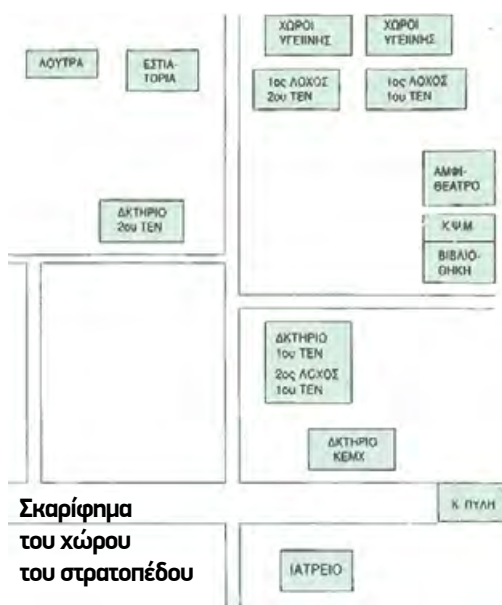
ΧΩΡΟΙ ΥΓΕΙΝΗΣ

ΧΩΡΟΙ ΥΓΕΙΝΗΣ

ΛΟΥΤΡΑ

ΕΣΤΙΑΤΟΡΙΑ

1ος ΛΟΧΟΣ 2ου ΤΕΝ

1ος ΛΟΧΟΣ 1ου ΤΕΝ

ΑΜΦΙΘΕΑΤΡΟ

ΔΚΤΗΡΙΟ 2ου ΤΕΝ

ΚΨΜ

ΒΙΒΛΙΟΘΗΚΗ

ΔΚΤΗΡΙΟ 1ου ΤΕΝ

2ος ΛΟΧΟΣ 1ου ΤΕΝ

ΔΚΤΗΡΙΟ ΚΕΜΧ

Σκαρίφημα του χώρου του στρατοπέδου

Κ. ΠΥΛΗ

ΙΑΤΡΕΙΟ